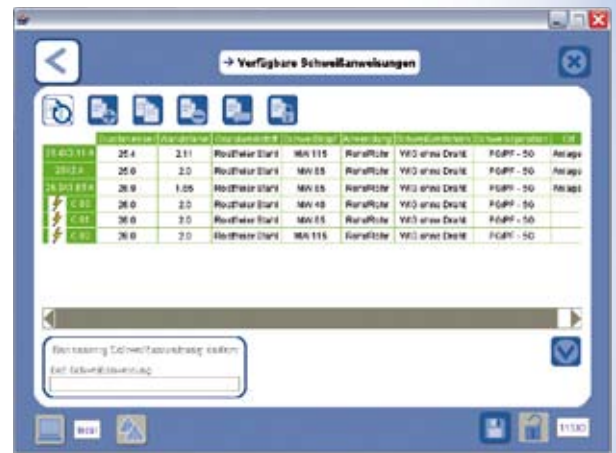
→ Verfügbare Schweißanweisungen

| | Durchmesser | Wandstärke | Grundwerkstoff | Schweißgut | Anwendung | Schweißverfahren | Schweißposition | Ort |
|---|---|---|---|---|---|---|---|---|
| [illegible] | 25.4 | 2.11 | Rostfreier Stahl | MW 115 | Rohr/Rohr | WIG ohne Draht | PG/PF - 5G | Anlage |
| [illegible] | 25.0 | 2.0 | Rostfreier Stahl | MW 65 | Rohr/Rohr | WIG ohne Draht | PG/PF - 5G | Anlage |
| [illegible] | 25.9 | 1.65 | Rostfreier Stahl | MW 65 | Rohr/Rohr | WIG ohne Draht | PG/PF - 5G | Anlage |
| C 03 | 26.0 | 2.0 | Rostfreier Stahl | MW 40 | Rohr/Rohr | WIG ohne Draht | PG/PF - 5G | |
| C 01 | 26.0 | 2.0 | Rostfreier Stahl | MW 65 | Rohr/Rohr | WIG ohne Draht | PG/PF - 5G | |
| C 02 | 26.0 | 2.0 | Rostfreier Stahl | MW 115 | Rohr/Rohr | WIG ohne Draht | PG/PF - 5G | |

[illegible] Schweißanweisung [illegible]

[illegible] Schweißanweisung

11:30